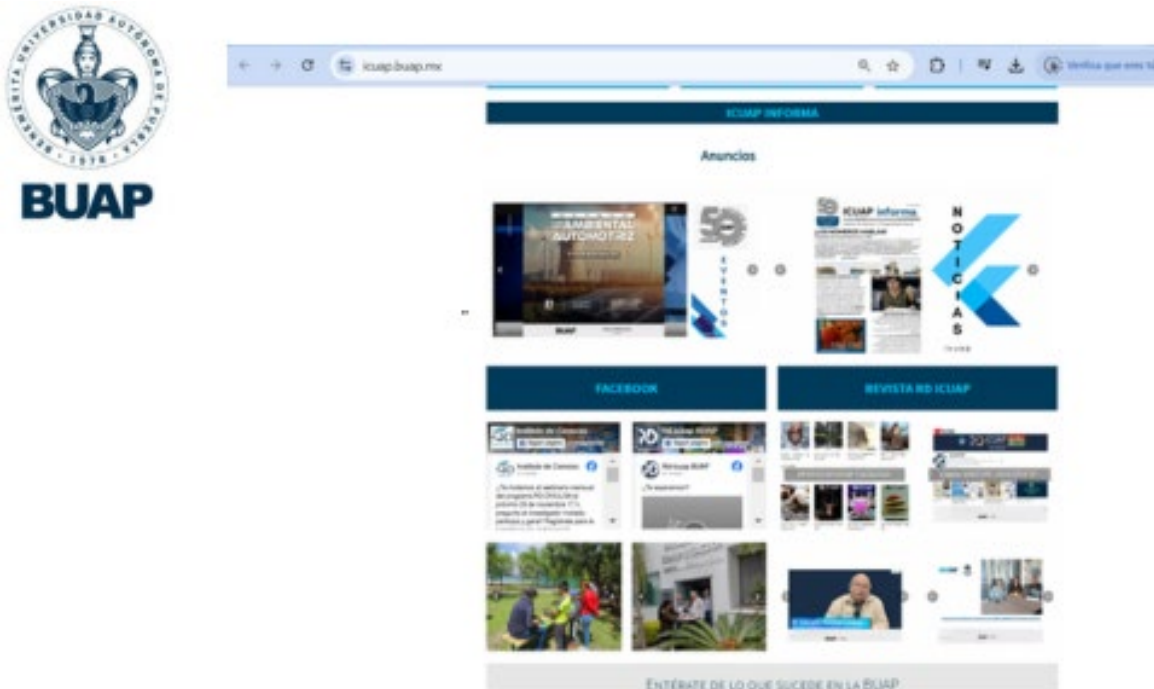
BENEMÉRITA UNIVERSIDAD AUTÓNOMA DE PUEBLA
1578

BUAP

icuap.buap.mx

ICUAP INFORMA

Anuncios

AMBIENTAL AUTOMOTRIZ

EVENTOS

ICUAP informa

NOTICIAS

FACEBOOK

REVISTA RD ICUAP

Instituto de Ciencias

ENTÉRATE DE LO QUE SUCEDE EN LA BUAP